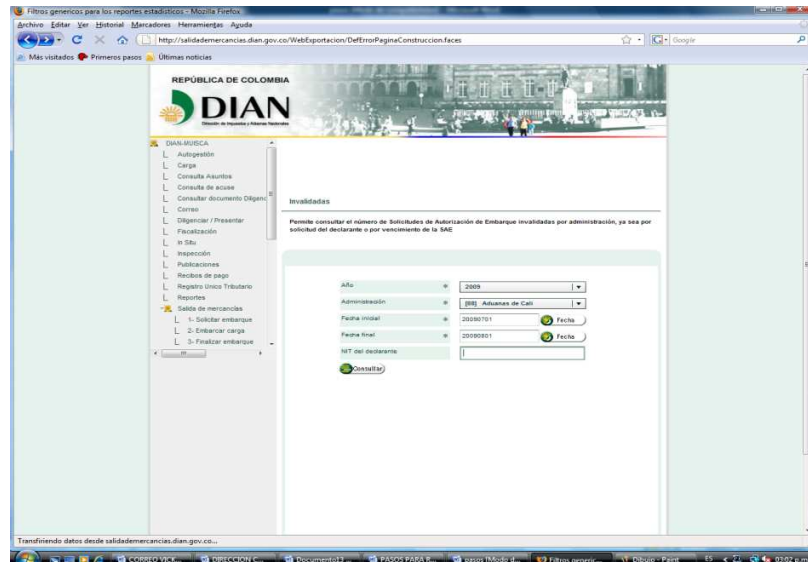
Filtros genericos para los reportes estadisticos - Mozilla Firefox

Archivo Editar Ver Historial Marcadores Herramientas Ayuda

http://salidademercancias.dian.gov.co/WebExportacion/DefErrorPaginaConstruccion.faces

Google

Más visitados Primeros pasos Últimas noticias

REPÚBLICA DE COLOMBIA

DIAN

Dirección de Impuestos y Aduanas Nacionales

DIAN-MUISCA
Autogestión
Carga
Consulta Asuntos
Consulta de acuse
Consultar documento Diligenc
Correo
Diligenciar / Presentar
Fiscalización
In Situ
Inspección
Publicaciones
Recibos de pago
Registro Único Tributario
Reportes
Salida de mercancías
1- Solicitar embarque
2- Embarcar carga
3- Finalizar embarque

Invalidadas

Permite consultar el número de Solicitudes de Autorización de Embarque invalidadas por administración, ya sea por solicitud del declarante o por vencimiento de la SAE

Año * 2009
Administración * [88] Aduanas de Cali
Fecha inicial * 20090701 Fecha
Fecha final * 20090801 Fecha
NIT del declarante

Consultar

Transfiriendo datos desde salidademercancias.dian.gov.co...

CORREO VICE... DIRECCION C... Documento1... PASOS PARA ... pasos [Modo d... Filtros generic... Dibujo - Paint 03:02 p.m.